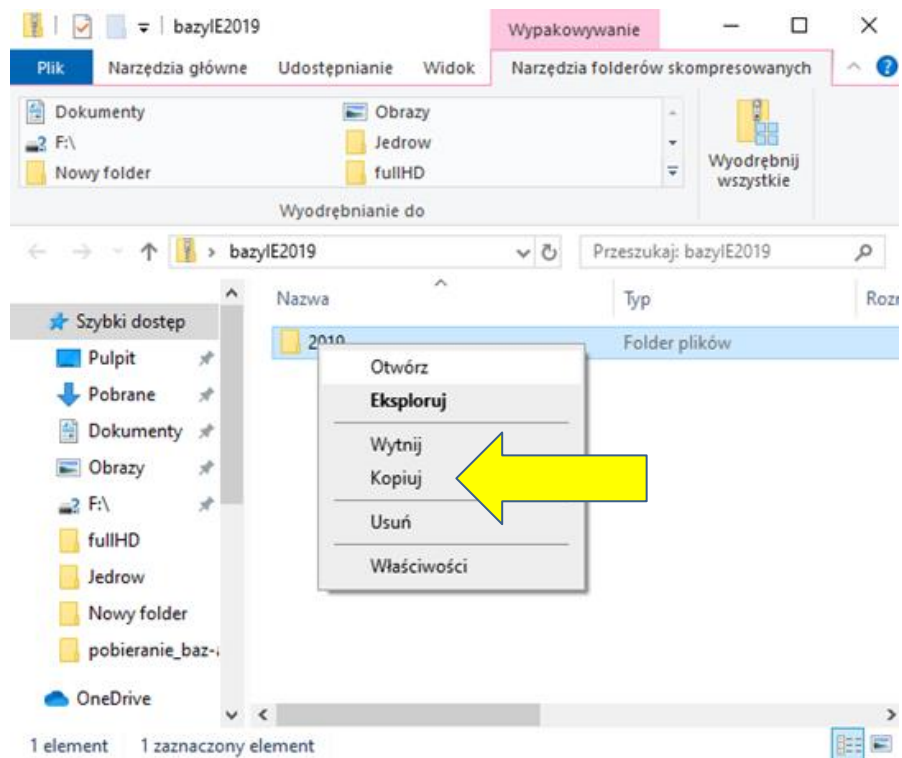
bazyIE2019

Wypakowywanie

Plik
Narzędzia główne
Udostępnianie
Widok
Narzędzia folderów skompresowanych

Dokumenty
F:\
Nowy folder
Obrazy
Jedrow
fullHD

Wyodrębnij wszystkie

Wyodrębnianie do

bazyIE2019

Przeszukaj: bazyIE2019

Nazwa
Typ
Rozr

Szybki dostęp
Pulpit
Pobrane
Dokumenty
Obrazy
F:\
fullHD
Jedrow
Nowy folder
pobieranie_baz-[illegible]
OneDrive

2019
Folder plików

Otwórz
Eksploruj
Wytnij
Kopiuj
Usuń
Właściwości

1 element
1 zaznaczony element